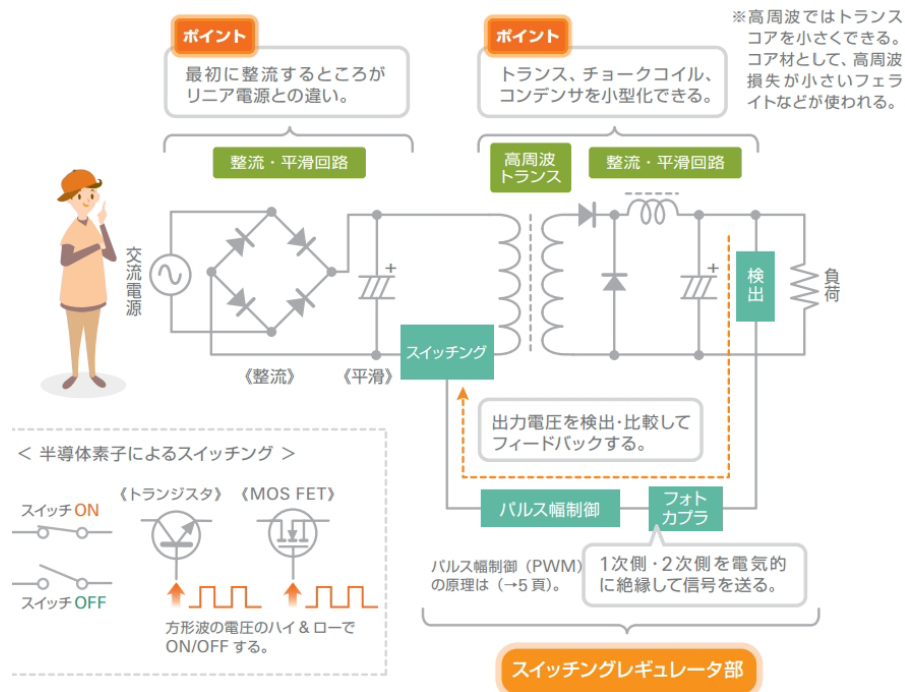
ポイント
最初に整流するところがリニア電源との違い。

ポイント
トランス、チョークコイル、コンデンサを小型化できる。

※高周波ではトランスコアを小さくできる。コア材として、高周波損失が小さいフェライトなどが使われる。

整流・平滑回路

高周波トランス

整流・平滑回路

交流電源

検出

負荷

スイッチング

《整流》 《平滑》

出力電圧を検出・比較してフィードバックする。

< 半導体素子によるスイッチング >

スイッチ ON

スイッチ OFF

《トランジスタ》 《MOS FET》

方形波の電圧のハイ & ローでON/OFF する。

パルス幅制御

フォトカプラ

パルス幅制御（PWM）の原理は（→5 頁）。

1次側・2次側を電気的に絶縁して信号を送る。

スイッチングレギュレータ部